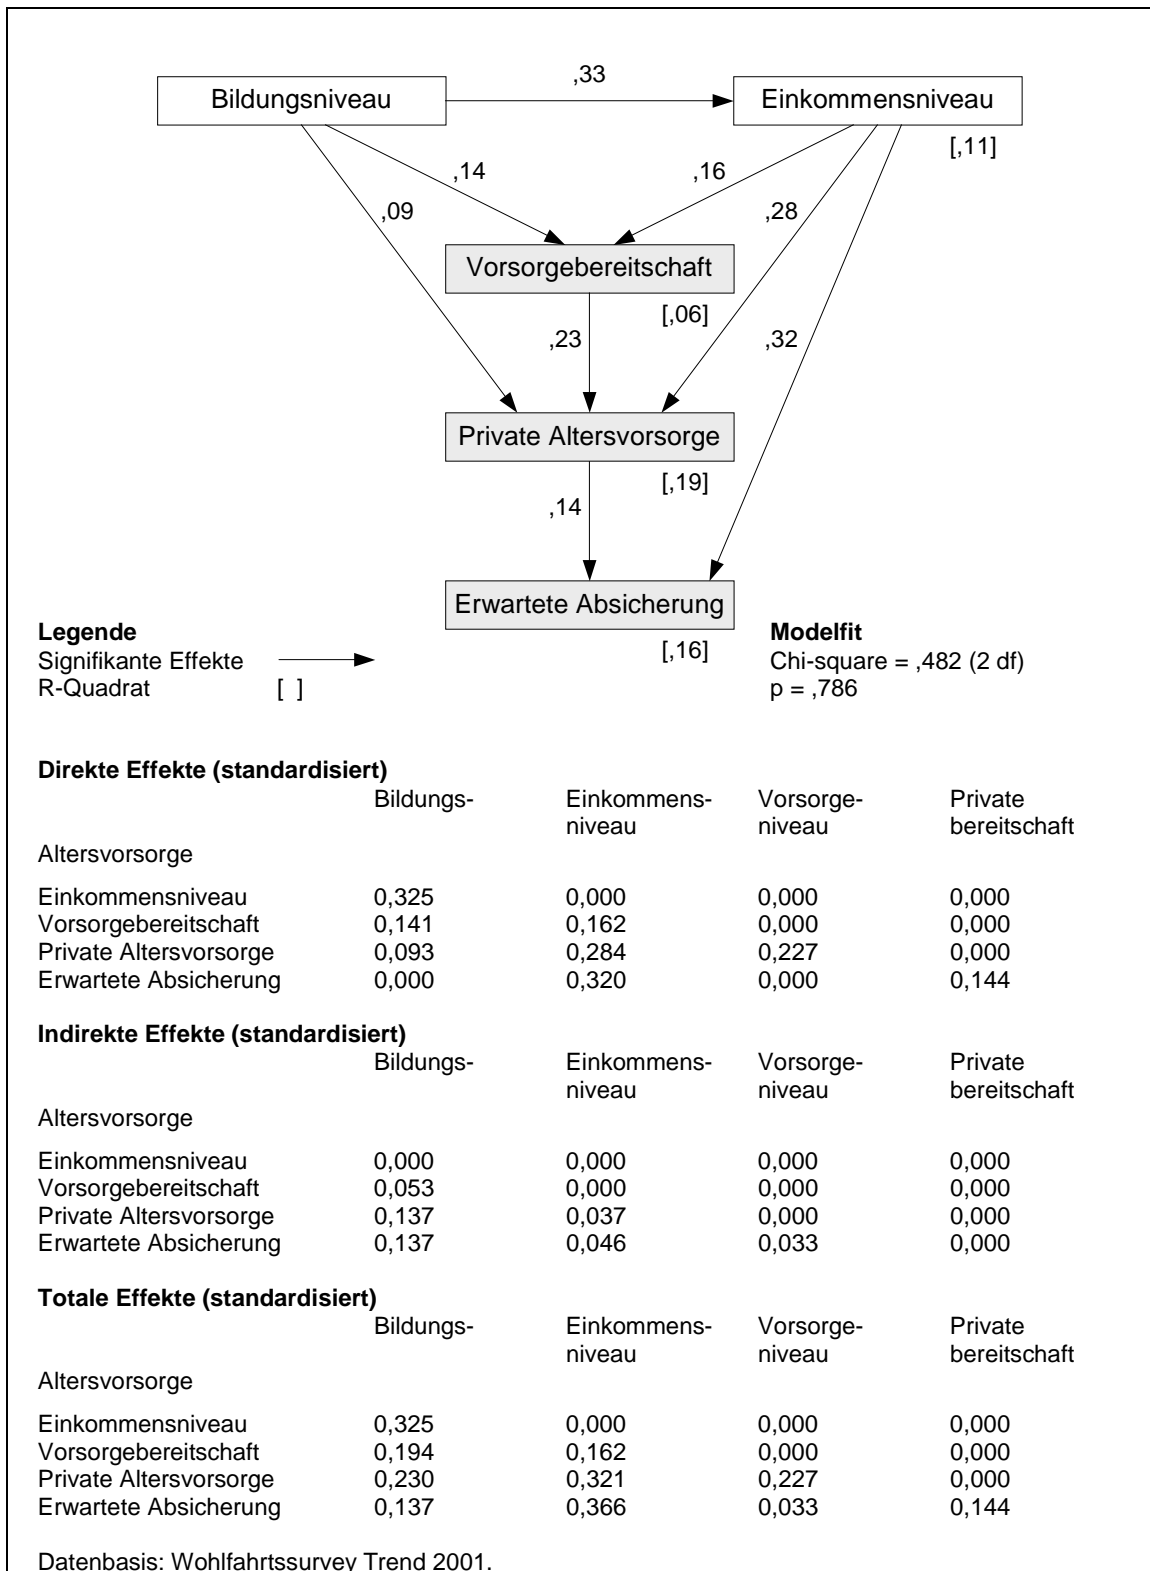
Bildungsniveau

,33

Einkommensniveau

[,11]

,14

,16

,09

,28

Vorsorgebereitschaft

[,06]

,23

,32

Private Altersvorsorge

[,19]

,14

Erwartete Absicherung

[,16]

**Legende**
Signifikante Effekte
R-Quadrat [ ]

**Modelfit**
Chi-square = ,482 (2 df)
p = ,786

**Direkte Effekte (standardisiert)**

| | Bildungs- | Einkommens- niveau | Vorsorge- niveau | Private bereitschaft |
|---|---|---|---|---|
| Altersvorsorge | | | | |
| Einkommensniveau | 0,325 | 0,000 | 0,000 | 0,000 |
| Vorsorgebereitschaft | 0,141 | 0,162 | 0,000 | 0,000 |
| Private Altersvorsorge | 0,093 | 0,284 | 0,227 | 0,000 |
| Erwartete Absicherung | 0,000 | 0,320 | 0,000 | 0,144 |

**Indirekte Effekte (standardisiert)**

| | Bildungs- | Einkommens- niveau | Vorsorge- niveau | Private bereitschaft |
|---|---|---|---|---|
| Altersvorsorge | | | | |
| Einkommensniveau | 0,000 | 0,000 | 0,000 | 0,000 |
| Vorsorgebereitschaft | 0,053 | 0,000 | 0,000 | 0,000 |
| Private Altersvorsorge | 0,137 | 0,037 | 0,000 | 0,000 |
| Erwartete Absicherung | 0,137 | 0,046 | 0,033 | 0,000 |

**Totale Effekte (standardisiert)**

| | Bildungs- | Einkommens- niveau | Vorsorge- niveau | Private bereitschaft |
|---|---|---|---|---|
| Altersvorsorge | | | | |
| Einkommensniveau | 0,325 | 0,000 | 0,000 | 0,000 |
| Vorsorgebereitschaft | 0,194 | 0,162 | 0,000 | 0,000 |
| Private Altersvorsorge | 0,230 | 0,321 | 0,227 | 0,000 |
| Erwartete Absicherung | 0,137 | 0,366 | 0,033 | 0,144 |

Datenbasis: Wohlfahrtssurvey Trend 2001.